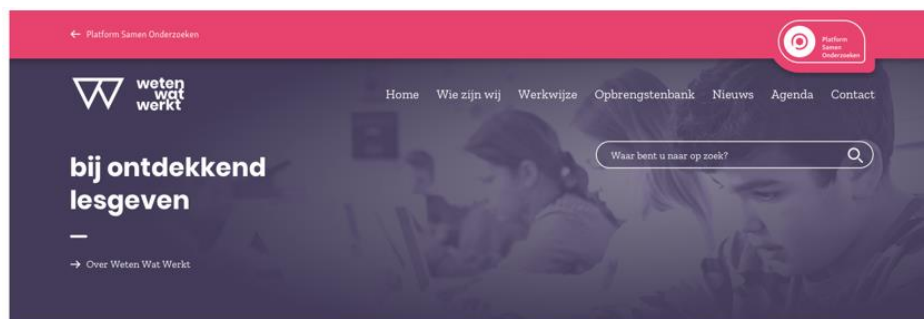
← Platform Samen Onderzoeken

Platform Samen Onderzoeken

weten wat werkt

Home Wie zijn wij Werkwijze Opbrengstenbank Nieuws Agenda Contact

bij ontdekkend lesgeven

Waar bent u naar op zoek?

→ Over Weten Wat Werkt